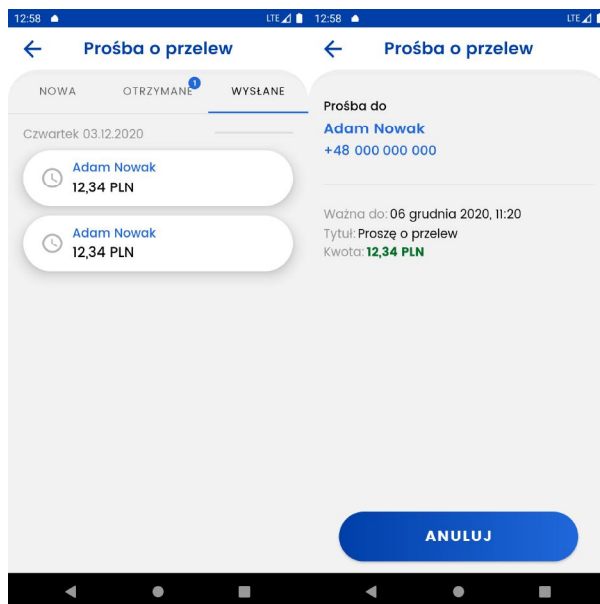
12:58 LTE

Prośba o przelew

NOWA OTRZYMANE 1 WYSŁANE

Czwartek 03.12.2020

Adam Nowak
12,34 PLN

Adam Nowak
12,34 PLN

12:58 LTE

Prośba o przelew

Prośba do
Adam Nowak
+48 000 000 000

Ważna do: 06 grudnia 2020, 11:20
Tytuł: Proszę o przelew
Kwota: 12,34 PLN

ANULUJ